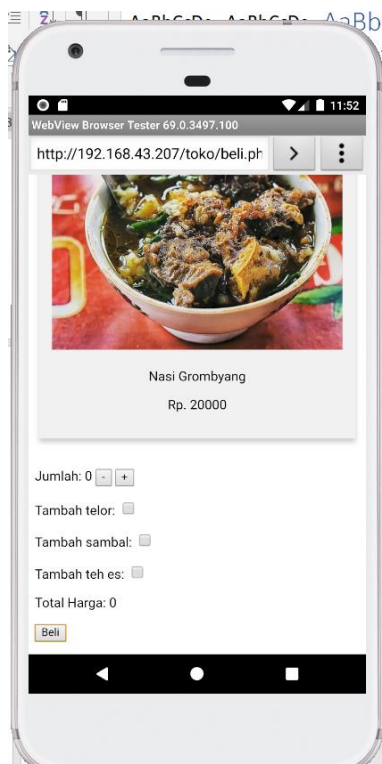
AaBbCcDc AaBbCcDc AaBb

11:52

WebView Browser Tester 69.0.3497.100

http://192.168.43.207/toko/beli.ph

Nasi Grombyang

Rp. 20000

Jumlah: 0 - +

Tambah telor:

Tambah sambal:

Tambah teh es:

Total Harga: 0

Beli